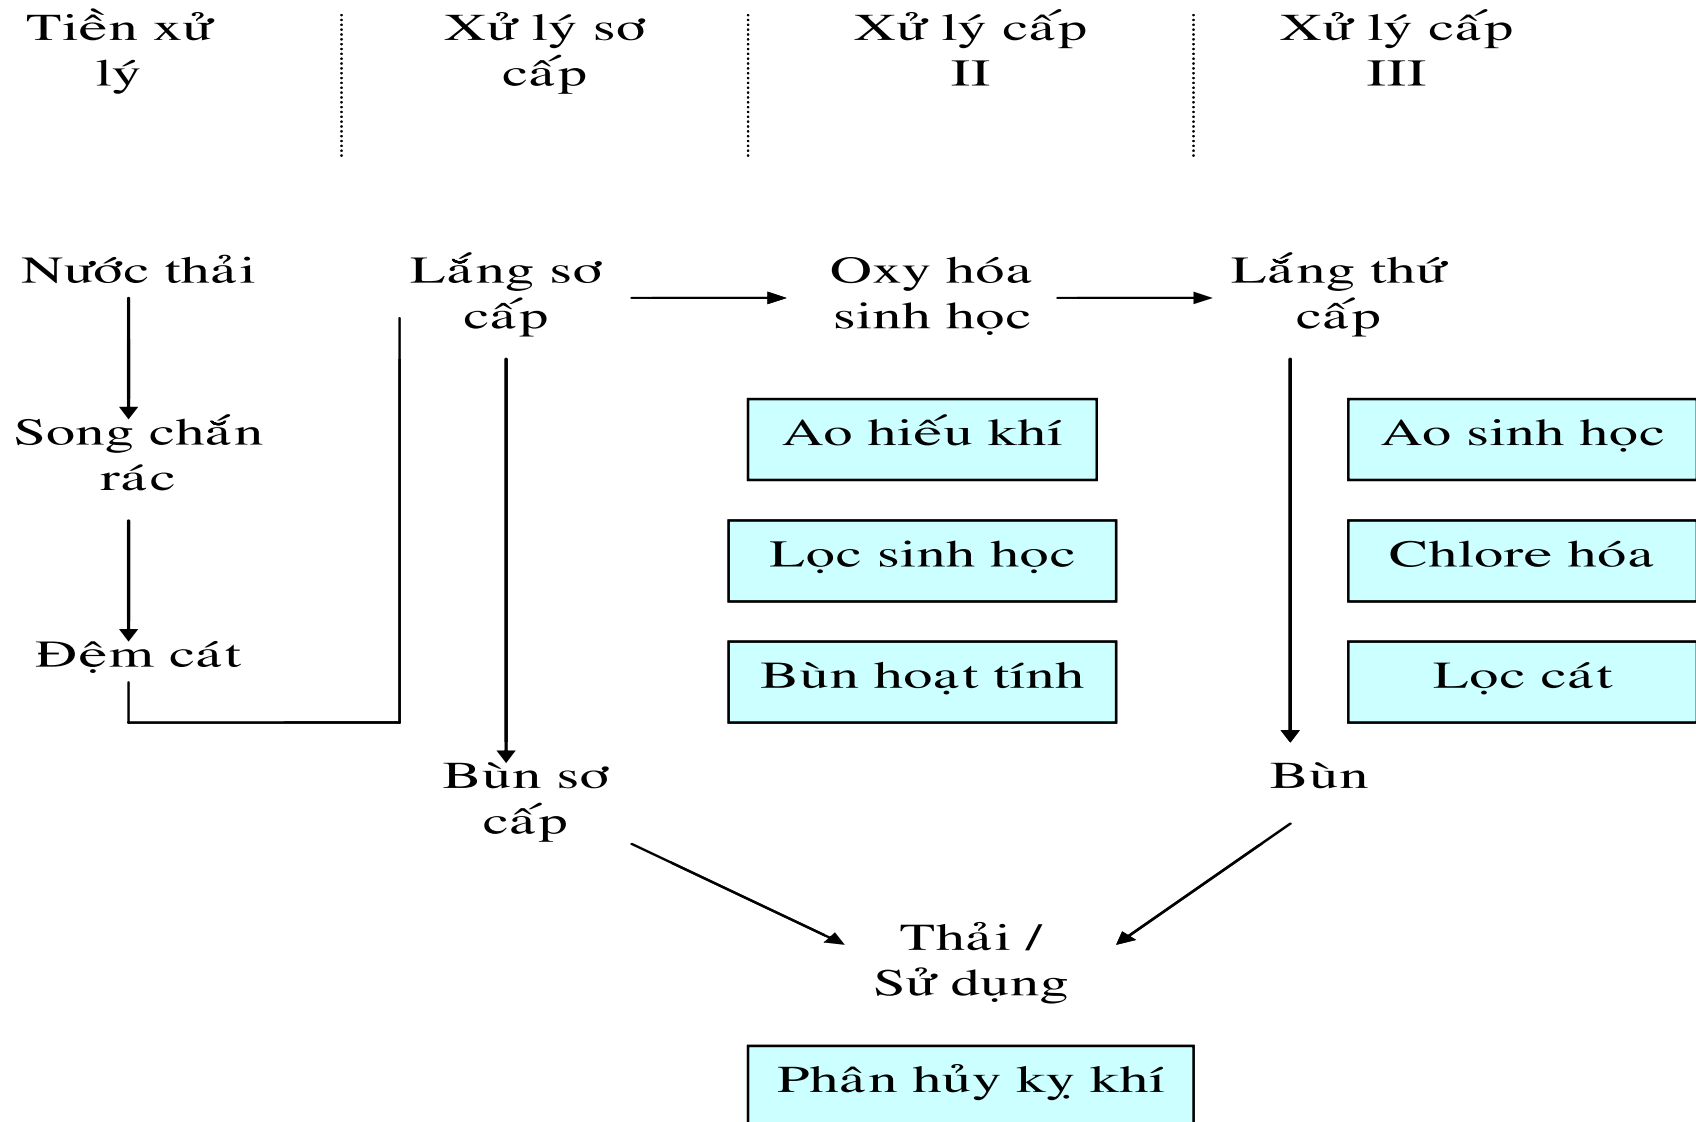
Tiền xử lý

Xử lý sơ cấp

Xử lý cấp II

Xử lý cấp III

Nước thải

Song chắn rác

Đệm cát

Lắng sơ cấp

Oxy hóa sinh học

Lắng thứ cấp

Ao hiếu khí

Lọc sinh học

Bùn hoạt tính

Ao sinh học

Chlore hóa

Lọc cát

Bùn sơ cấp

Bùn

Thải / Sử dụng

Phân hủy kỵ khí